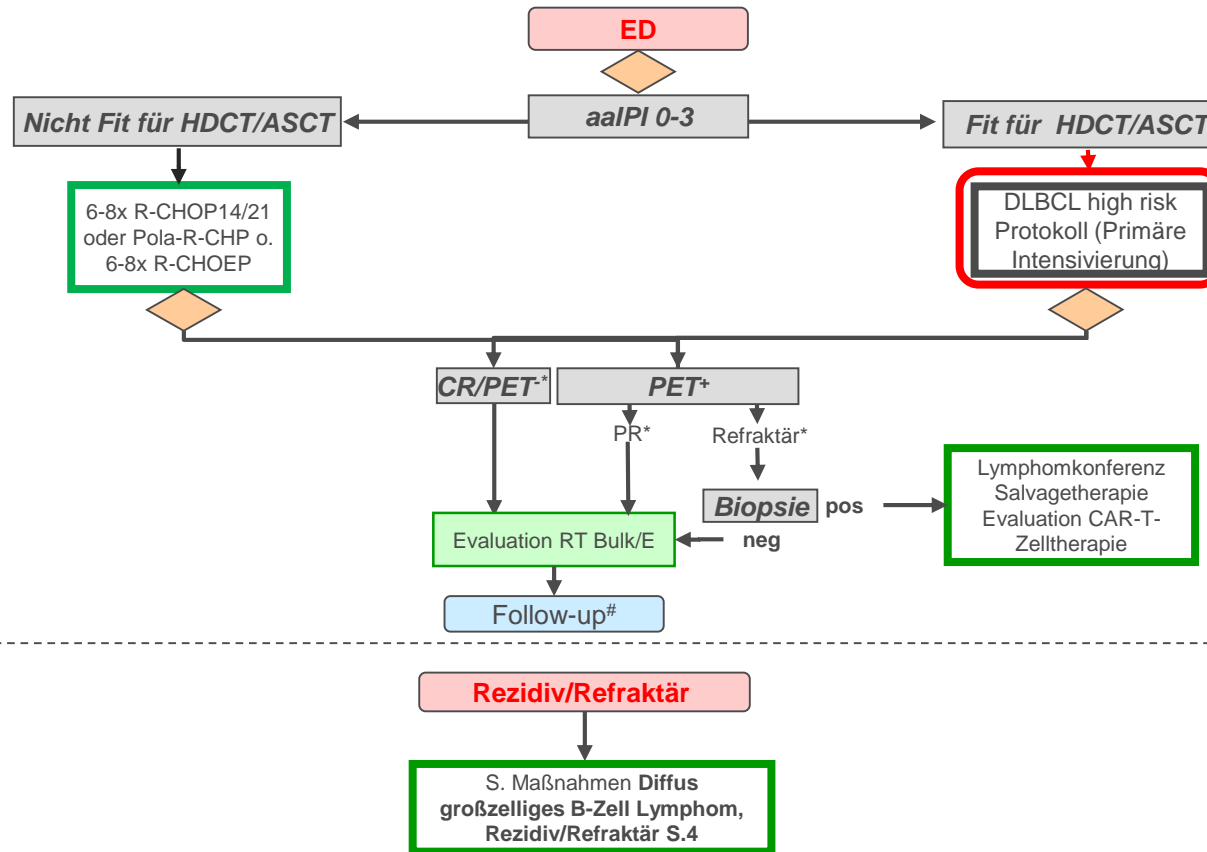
ED

aaIPI 0-3

Nicht Fit für HDCT/ASCT

Fit für HDCT/ASCT

6-8x R-CHOP14/21 oder Pola-R-CHP o. 6-8x R-CHOEP

DLBCL high risk Protokoll (Primäre Intensivierung)

CR/PET$^{-*}$

PET$^{+}$

PR*

Refraktär*

Biopsie

pos

neg

Lymphomkonferenz Salvagetherapie Evaluation CAR-T-Zelltherapie

Evaluation RT Bulk/E

Follow-up$^{\#}$

Rezidiv/Refraktär

S. Maßnahmen **Diffus großzelliges B-Zell Lymphom, Rezidiv/Refraktär S.4**